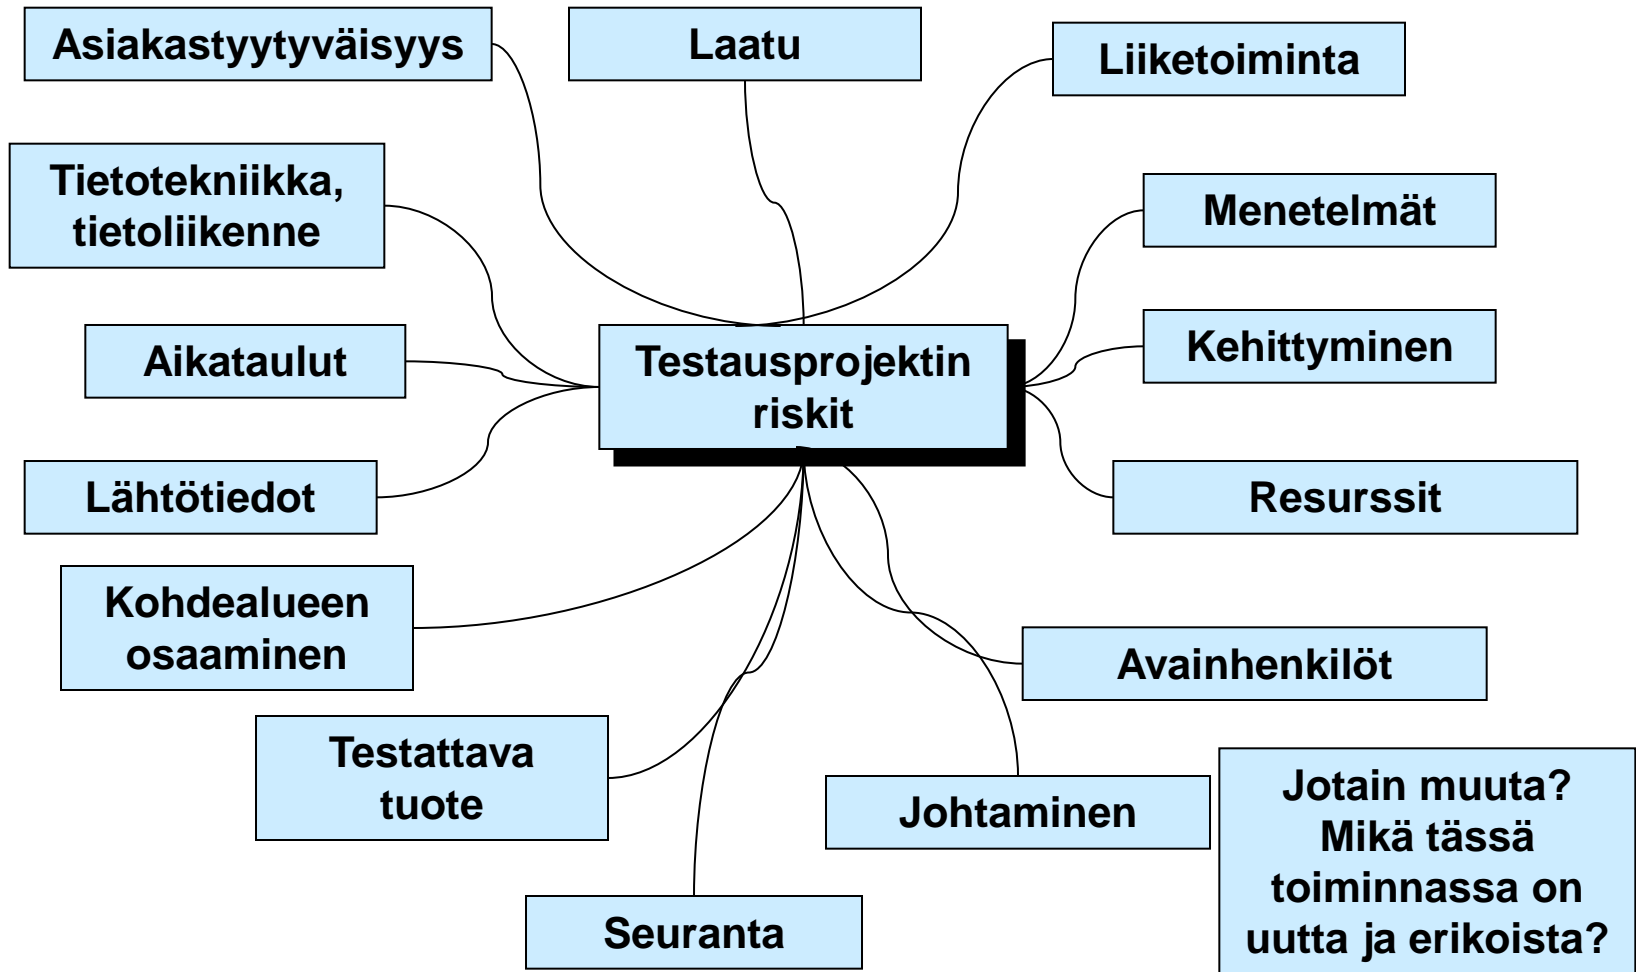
Asiakastyytyväisyys

Laatu

Liiketoiminta

Tietotekniikka, tietoliikenne

Menetelmät

Testausprojektin riskit

Aikataulut

Kehittyminen

Lähtötiedot

Resurssit

Kohdealueen osaaminen

Avainhenkilöt

Testattava tuote

Johtaminen

Jotain muuta? Mikä tässä toiminnassa on uutta ja erikoista?

Seuranta